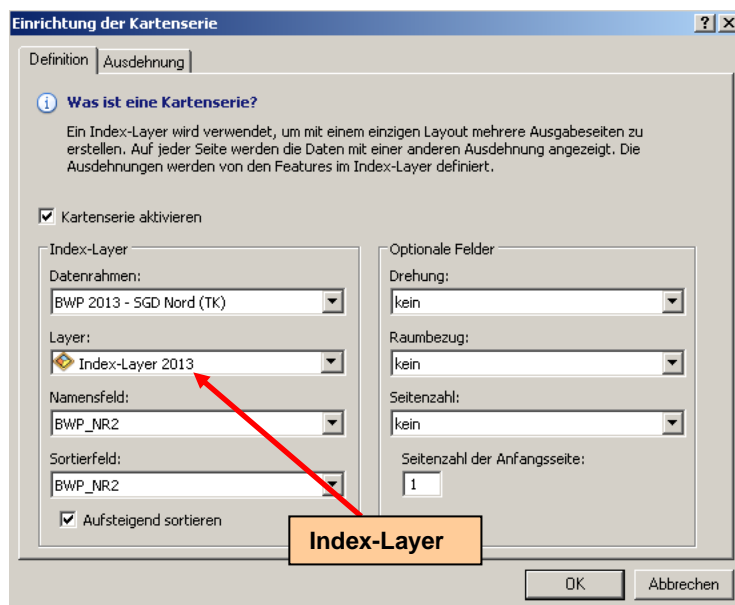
Einrichtung der Kartenserie

?
X

Definition | Ausdehnung

Was ist eine Kartenserie?

Ein Index-Layer wird verwendet, um mit einem einzigen Layout mehrere Ausgabeseiten zu erstellen. Auf jeder Seite werden die Daten mit einer anderen Ausdehnung angezeigt. Die Ausdehnungen werden von den Features im Index-Layer definiert.

Kartenserie aktivieren

Index-Layer

Datenrahmen:
BWP 2013 - SGD Nord (TK)

Layer:
Index-Layer 2013

Namensfeld:
BWP_NR2

Sortierfeld:
BWP_NR2

Aufsteigend sortieren

Optionale Felder

Drehung:
kein

Raumbezug:
kein

Seitenzahl:
kein

Seitenzahl der Anfangsseite:
1

Index-Layer

OK
Abbrechen